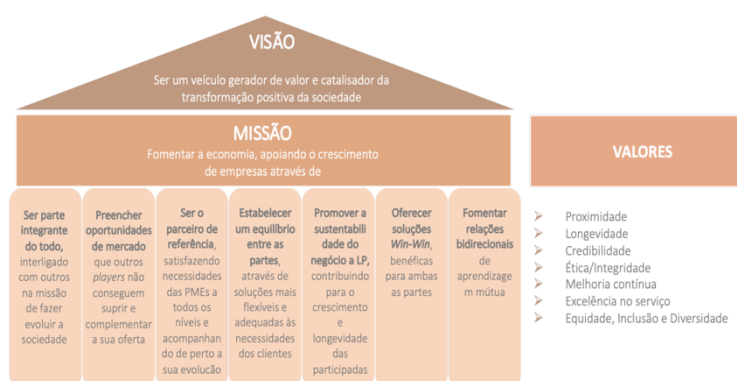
VISÃO

Ser um veículo gerador de valor e catalisador da transformação positiva da sociedade

MISSÃO

Fomentar a economia, apoiando o crescimento de empresas através de

**Ser parte integrante do todo**, interligado com outros na missão de fazer evoluir a sociedade

**Preencher oportunidades de mercado** que outros *players* não conseguem suprir e complementar a sua oferta

**Ser o parceiro de referência**, satisfazendo necessidades das PMEs a todos os níveis e acompanhando de perto a sua evolução

**Estabelecer um equilíbrio entre as partes**, através de soluções mais flexíveis e adequadas às necessidades dos clientes

**Promover a sustentabilidade do negócio a LP**, contribuindo para o crescimento e longevidade das participadas

**Oferecer soluções *Win-Win***, benéficas para ambas as partes

**Fomentar relações bidirecionais** de aprendizagem mútua

VALORES

- Proximidade
- Longevidade
- Credibilidade
- Ética/Integridade
- Melhoria contínua
- Excelência no serviço
- Equidade, Inclusão e Diversidade